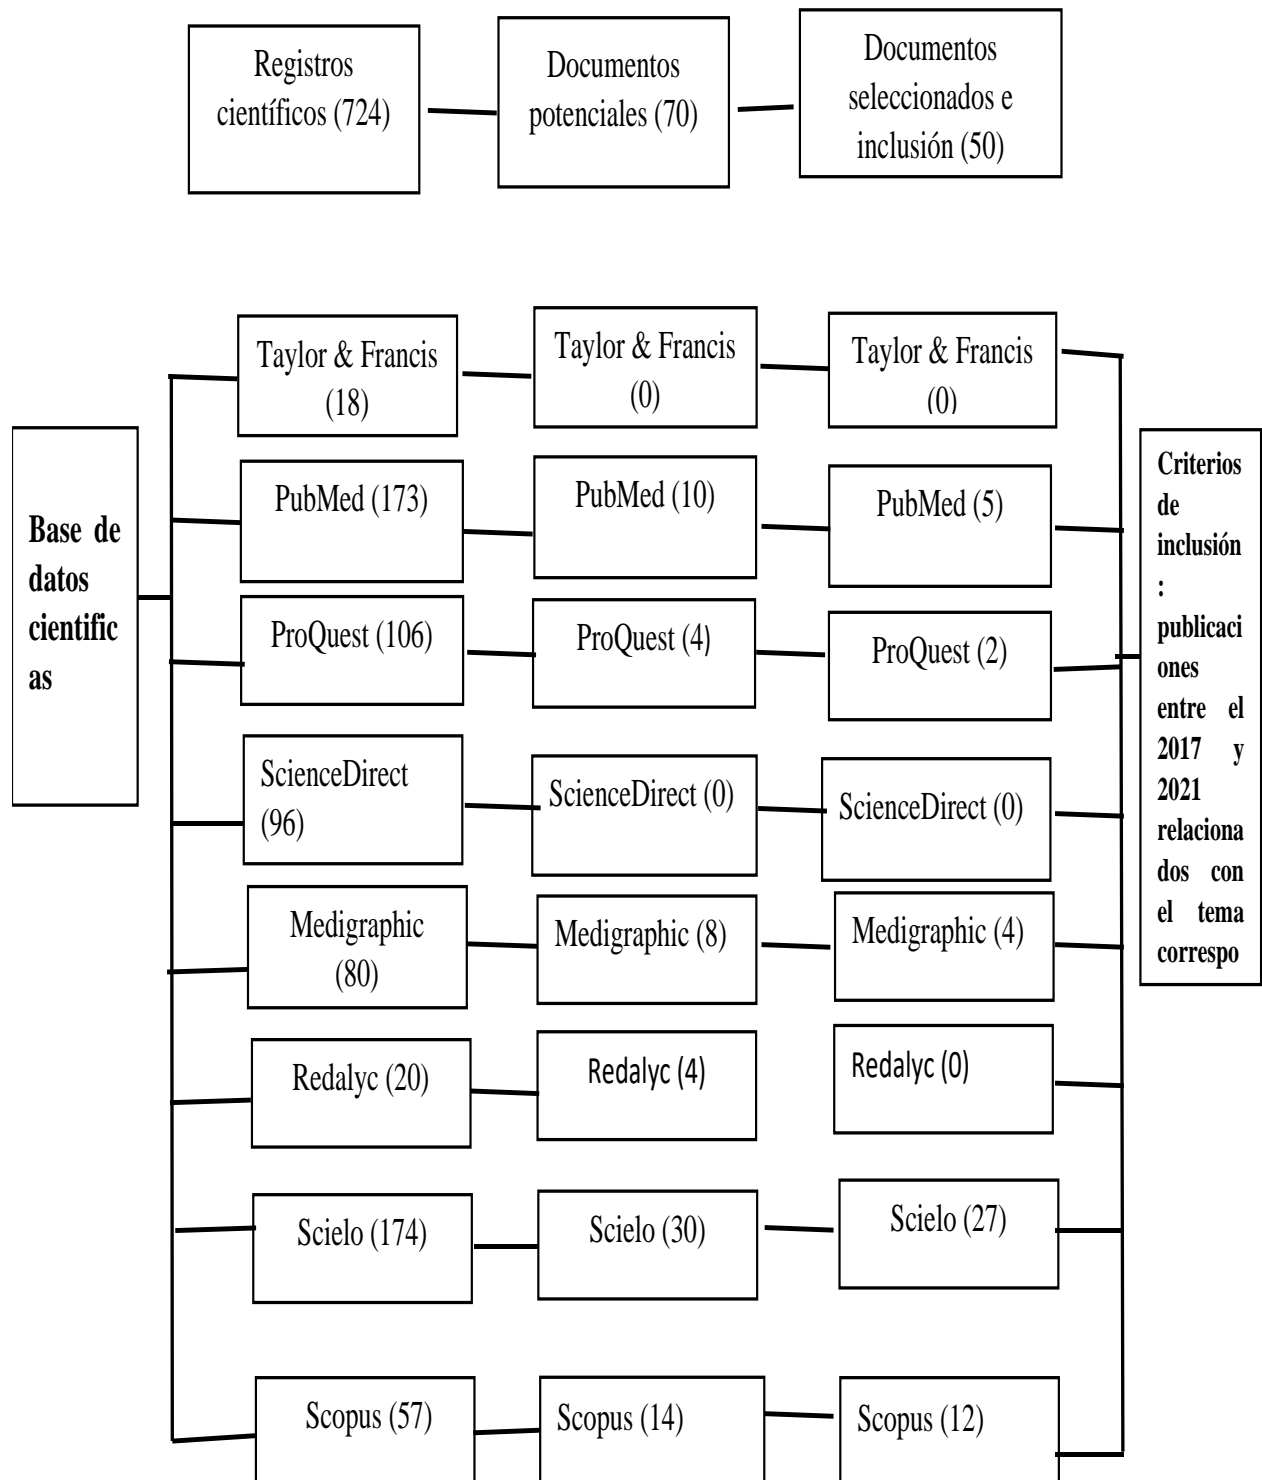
Registros científicos (724)

Documentos potenciales (70)

Documentos seleccionados e inclusión (50)

Base de datos cientificas

Taylor & Francis (18)

Taylor & Francis (0)

Taylor & Francis (0)

PubMed (173)

PubMed (10)

PubMed (5)

ProQuest (106)

ProQuest (4)

ProQuest (2)

ScienceDirect (96)

ScienceDirect (0)

ScienceDirect (0)

Medigraphic (80)

Medigraphic (8)

Medigraphic (4)

Redalyc (20)

Redalyc (4)

Redalyc (0)

Scielo (174)

Scielo (30)

Scielo (27)

Scopus (57)

Scopus (14)

Scopus (12)

Criterios de inclusión: publicaciones entre el 2017 y 2021 relacionados con el tema correspo